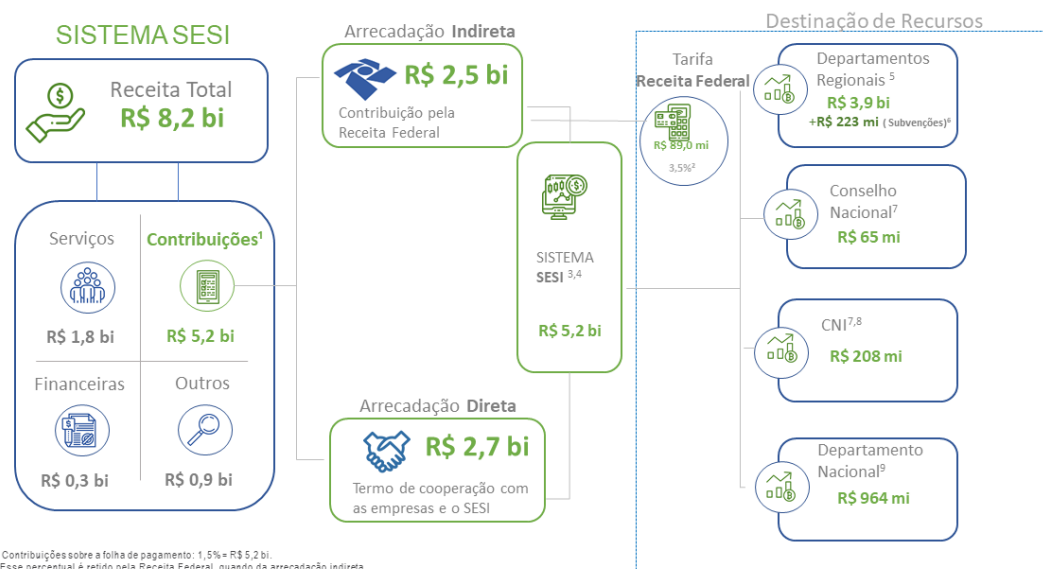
SISTEMA SESI

Receita Total
R$ 8,2 bi

Serviços
R$ 1,8 bi

Contribuições¹
R$ 5,2 bi

Financeiras
R$ 0,3 bi

Outros
R$ 0,9 bi

Arrecadação Indireta
R$ 2,5 bi
Contribuição pela Receita Federal

SISTEMA SESI 3,4
R$ 5,2 bi

Arrecadação Direta
R$ 2,7 bi
Termo de cooperação com as empresas e o SESI

Destinação de Recursos

Tarifa Receita Federal
R$ 89,0 mi
3,5%²

Departamentos Regionais 5
R$ 3,9 bi
+R$ 223 mi ( Subvenções)⁶

Conselho Nacional⁷
R$ 65 mi

CNI 7,8
R$ 208 mi

Departamento Nacional⁹
R$ 964 mi

Contribuições sobre a folha de pagamento: 1,5% = R$ 5,2 bi.
Esse percentual é retido pela Receita Federal, quando da arrecadação indireta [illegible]